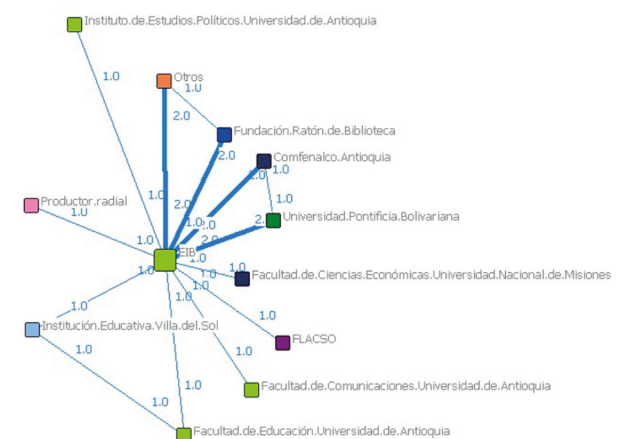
Instituto.de.Estudios.Políticos.Universidad.de.Antioquia

1.0

Otros

1.0

2.0

Fundación.Ratón.de.Biblioteca

2.0

Comfenalco.Antioquia

2.0

1.0

1.0

2.0

Productor.radial

1.0

1.0

1.0

2.0

Universidad.Pontificia.Bolivariana

1.0

2.0

EIB

1.0

1.0

1.0

1.0

Facultad.de.Ciencias.Económicas.Universidad.Nacional.de.Misiones

1.0

1.0

1.0

Institución.Educativa.Villa.del.Sol

FLACSO

1.0

1.0

1.0

Facultad.de.Comunicaciones.Universidad.de.Antioquia

1.0

Facultad.de.Educación.Universidad.de.Antioquia